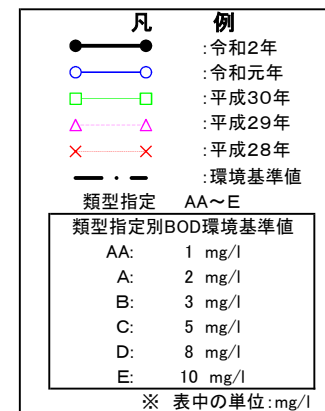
凡　例

:令和2年

:令和元年

:平成30年

:平成29年

:平成28年

:環境基準値

類型指定　AA〜E

| 類型指定別BOD環境基準値 |
|---|
| AA:　1 mg/l |
| A:　2 mg/l |
| B:　3 mg/l |
| C:　5 mg/l |
| D:　8 mg/l |
| E:　10 mg/l |

※ 表中の単位:mg/l